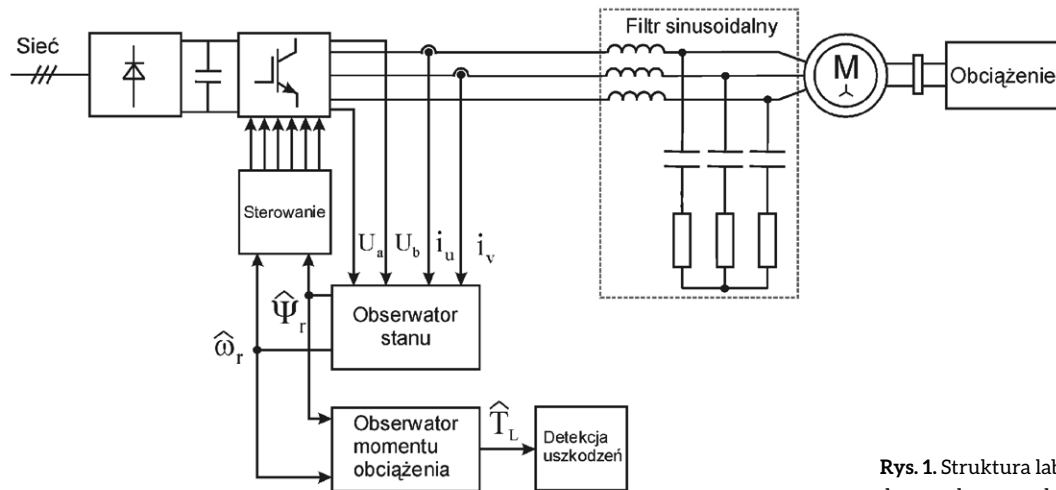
Sieć

Filtr sinusoidalny

M

Obciążenie

Sterowanie

$U_a$ $U_b$ $i_u$ $i_v$

$\hat{\Psi}_r$

$\hat{\omega}_r$

Obserwator stanu

Obserwator momentu obciążenia

$\hat{T}_L$

Detekcja uszkodzeń

**Rys. 1.** Struktura lab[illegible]
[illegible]